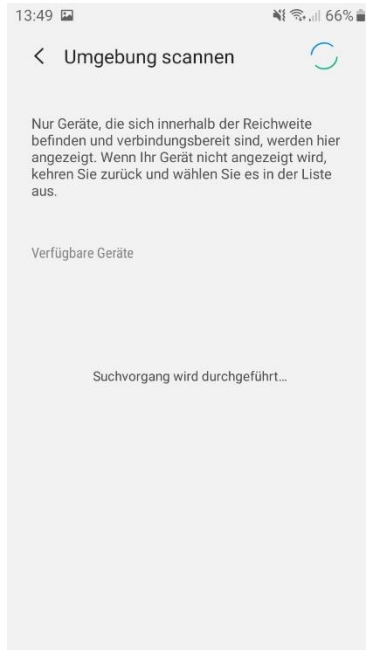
13:49 66%

< Umgebung scannen

Nur Geräte, die sich innerhalb der Reichweite befinden und verbindungsbereit sind, werden hier angezeigt. Wenn Ihr Gerät nicht angezeigt wird, kehren Sie zurück und wählen Sie es in der Liste aus.

Verfügbare Geräte

Suchvorgang wird durchgeführt…